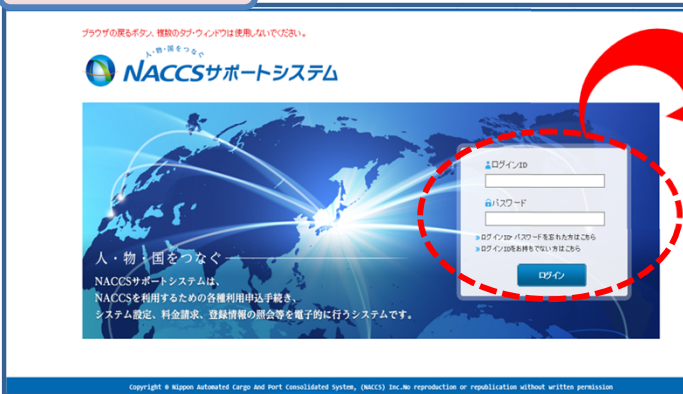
ブラウザの戻るボタン、複数のタブ・ウィンドウは使用しないでください。

人・物・国をつなぐ
NACCSサポートシステム

ログインID

パスワード

ログインID・パスワードを忘れた方はこちら
ログインIDをお持ちでない方はこちら

ログイン

人・物・国をつなぐ
NACCSサポートシステムは、NACCSを利用するための各種利用申込手続き、システム設定、料金請求、登録情報の照会等を電子的に行うシステムです。

Copyright © Nippon Automated Cargo And Port Consolidated System, (NACCS) Inc.No reproduction or republication without written permission